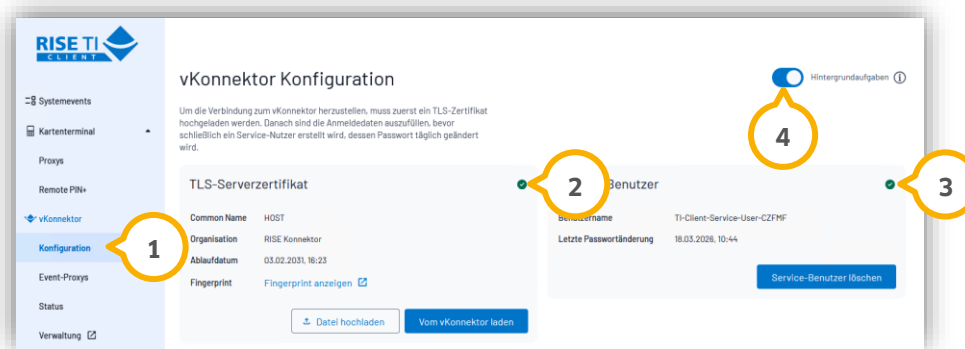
RISE TI
CLIENT

Systemevents
Kartenterminal
Proxys
Remote PIN+
vKonnektor
Konfiguration
Event-Proxys
Status
Verwaltung

vKonnektor Konfiguration

Hintergrundaufgaben

Um die Verbindung zum vKonnektor herzustellen, muss zuerst ein TLS-Zertifikat hochgeladen werden. Danach sind die Anmeldedaten auszufüllen, bevor schließlich ein Service-Nutzer erstellt wird, dessen Passwort täglich geändert wird.

TLS-Serverzertifikat

| | |
|---|---|
| Common Name | HOST |
| Organisation | RISE Konnektor |
| Ablaufdatum | 03.02.2031, 16:23 |
| Fingerprint | Fingerprint anzeigen |

Datei hochladen
Vom vKonnektor laden

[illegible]-Benutzer

| | |
|---|---|
| Benutzername | TI-Client-Service-User-CZFMF |
| Letzte Passwortänderung | 18.03.2026, 10:44 |

Service-Benutzer löschen

1
2
3
4